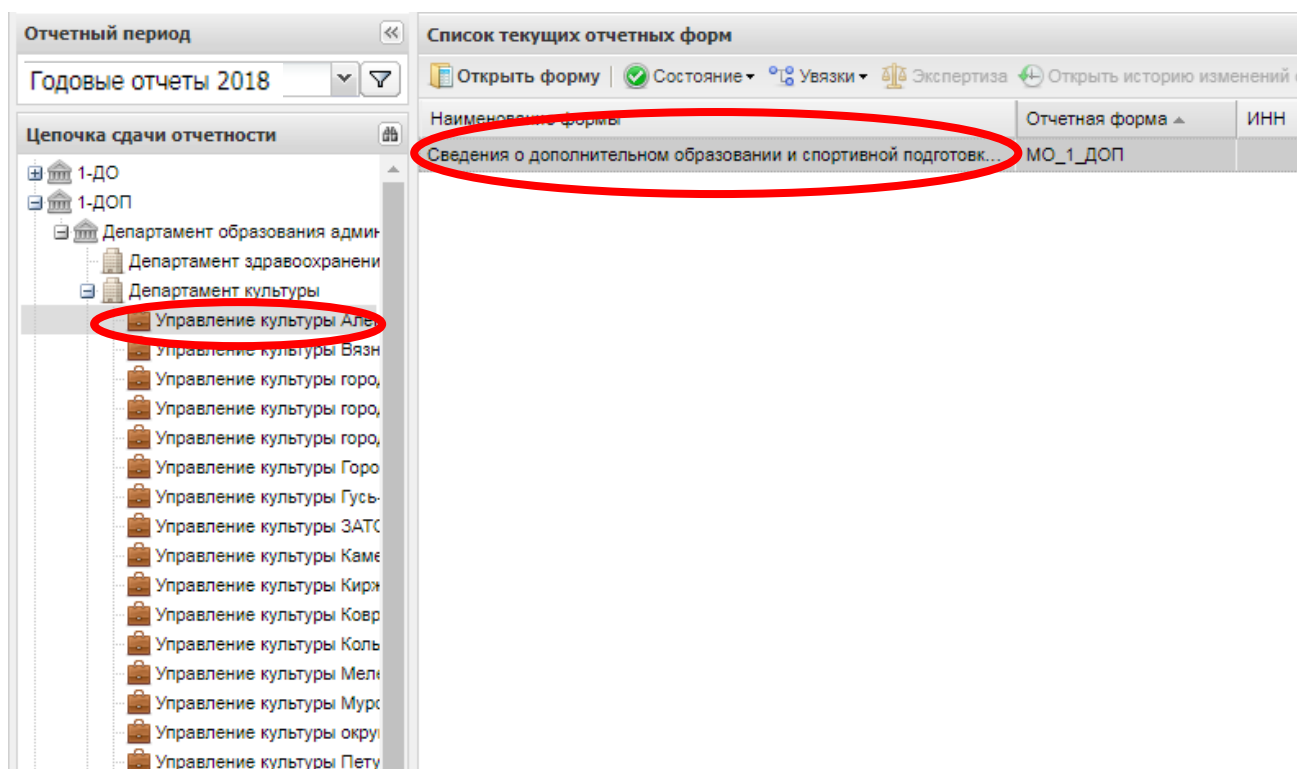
Отчетный период

Годовые отчеты 2018

Цепочка сдачи отчетности

1-ДО
1-ДОП
Департамент образования админ
Департамент здравоохранени
Департамент культуры
Управление культуры Але
Управление культуры Вязн
Управление культуры горо
Управление культуры горо
Управление культуры горо
Управление культуры Горо
Управление культуры Гусь-
Управление культуры ЗАТС
Управление культуры Каме
Управление культуры Кирж
Управление культуры Ковр
Управление культуры Коль
Управление культуры Меле
Управление культуры Мурс
Управление культуры окру
Управление культуры Пету

Список текущих отчетных форм

Открыть форму | Состояние ▾ Увязки ▾ Экспертиза Открыть историю изменений

| Наименование формы | Отчетная форма ▲ | ИНН |
|---|---|---|
| Сведения о дополнительном образовании и спортивной подготовк... | МО_1_ДОП | |